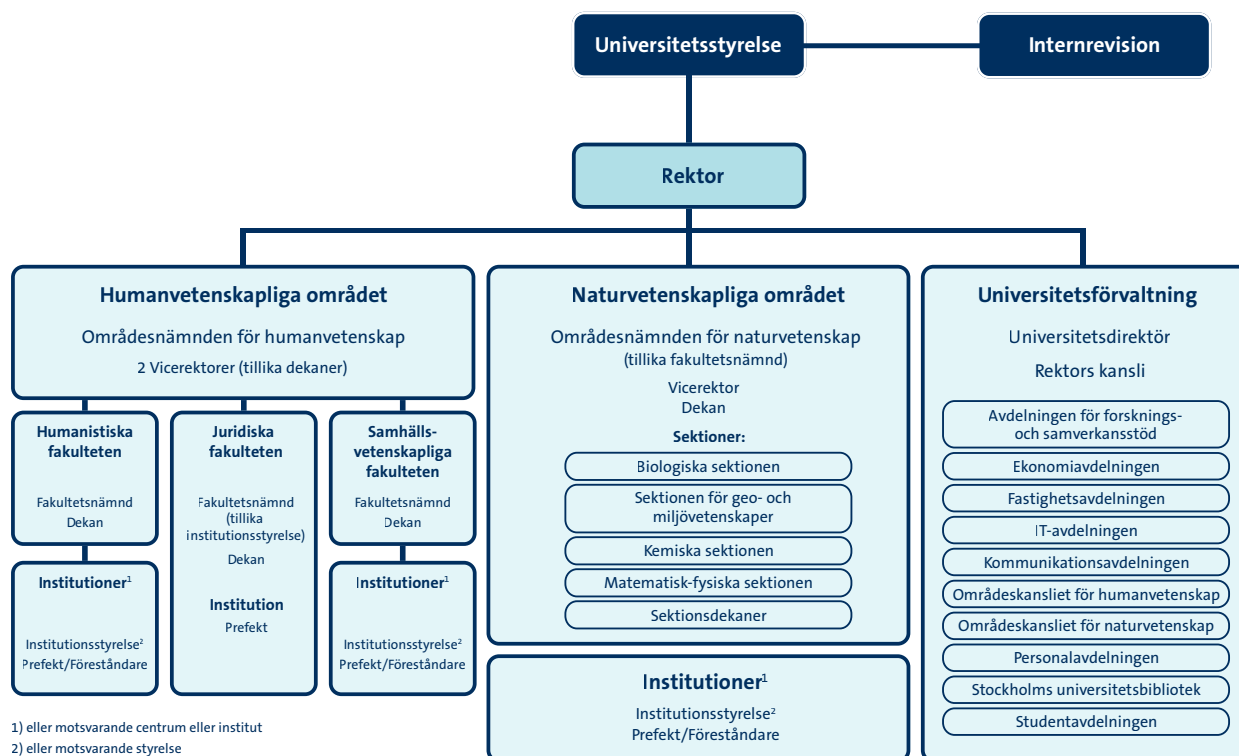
Universitetsstyrelse

Internrevision

Rektor

Humanvetenskapliga området

Områdesnämnden för humanvetenskap

2 Vicerektorer (tillika dekaner)

Humanistiska fakulteten

Fakultetsnämnd
Dekan

Institutioner$^1$

Institutionsstyrelse$^2$
Prefekt/Föreståndare

Juridiska fakulteten

Fakultetsnämnd (tillika institutionsstyrelse)
Dekan

Institution
Prefekt

Samhällsvetenskapliga fakulteten

Fakultetsnämnd
Dekan

Institutioner$^1$

Institutionsstyrelse$^2$
Prefekt/Föreståndare

Naturvetenskapliga området

Områdesnämnden för naturvetenskap
(tillika fakultetsnämnd)

Vicerektor
Dekan

Sektioner:

Biologiska sektionen

Sektionen för geo- och miljövetenskaper

Kemiska sektionen

Matematisk-fysiska sektionen

Sektionsdekaner

Institutioner$^1$

Institutionsstyrelse$^2$
Prefekt/Föreståndare

Universitetsförvaltning

Universitetsdirektör

Rektors kansli

Avdelningen för forsknings- och samverkansstöd

Ekonomiavdelningen

Fastighetsavdelningen

IT-avdelningen

Kommunikationsavdelningen

Områdeskansliet för humanvetenskap

Områdeskansliet för naturvetenskap

Personalavdelningen

Stockholms universitetsbibliotek

Studentavdelningen

1) eller motsvarande centrum eller institut
2) eller motsvarande styrelse